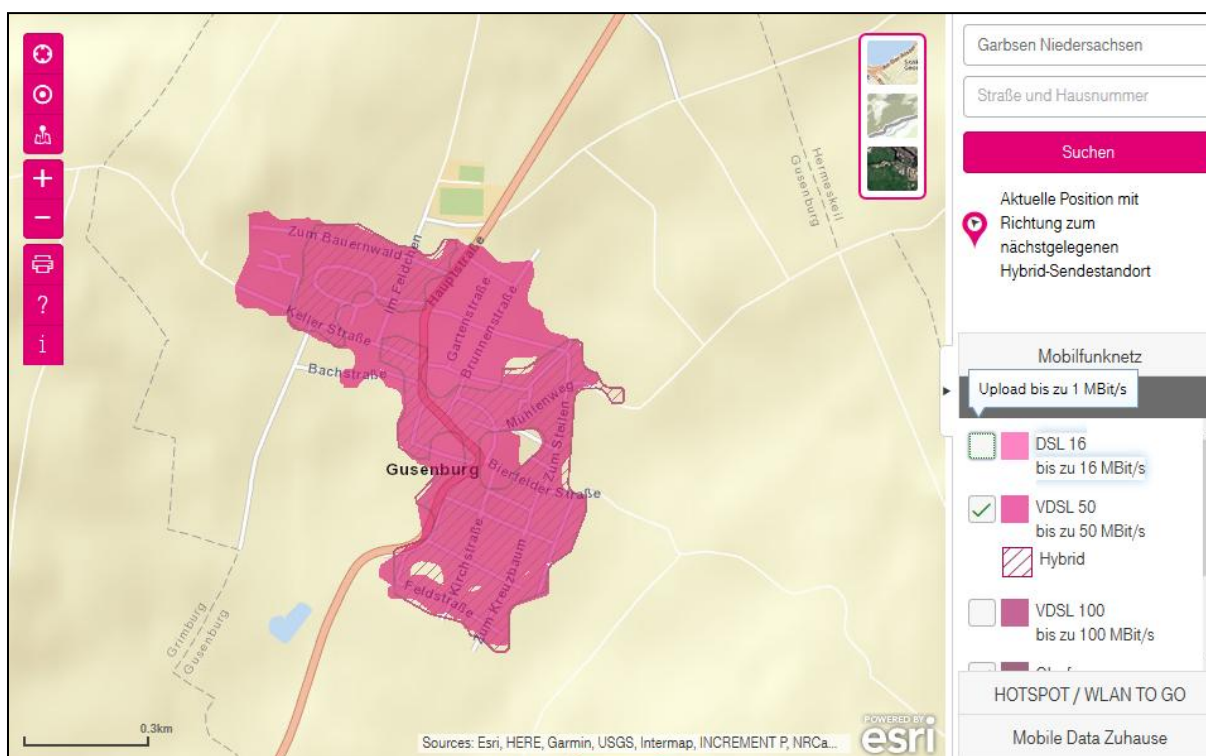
+
−
?
i

Zum Bauernwald
Im Feldchen
Hauptstraße
Keller Straße
Gartenstraße
Brunnenstraße
Bachstraße
Mühlenweg
Zum Steilen
Gusenburg
Bierfelder Straße
Kirchstraße
Zum Kreuzbaum
Feldstraße
Hermeskeil
Gusenburg
Grimburg
Gusenburg

0.3km
Sources: Esri, HERE, Garmin, USGS, Intermap, INCREMENT P, NRCa...
POWERED BY esri

Garbsen Niedersachsen
Straße und Hausnummer
Suchen
Aktuelle Position mit Richtung zum nächstgelegenen Hybrid-Sendestandort

Mobilfunknetz
Upload bis zu 1 MBit/s
DSL 16
bis zu 16 MBit/s
VDSL 50
bis zu 50 MBit/s
Hybrid
VDSL 100
bis zu 100 MBit/s
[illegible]
HOTSPOT / WLAN TO GO
Mobile Data Zuhause